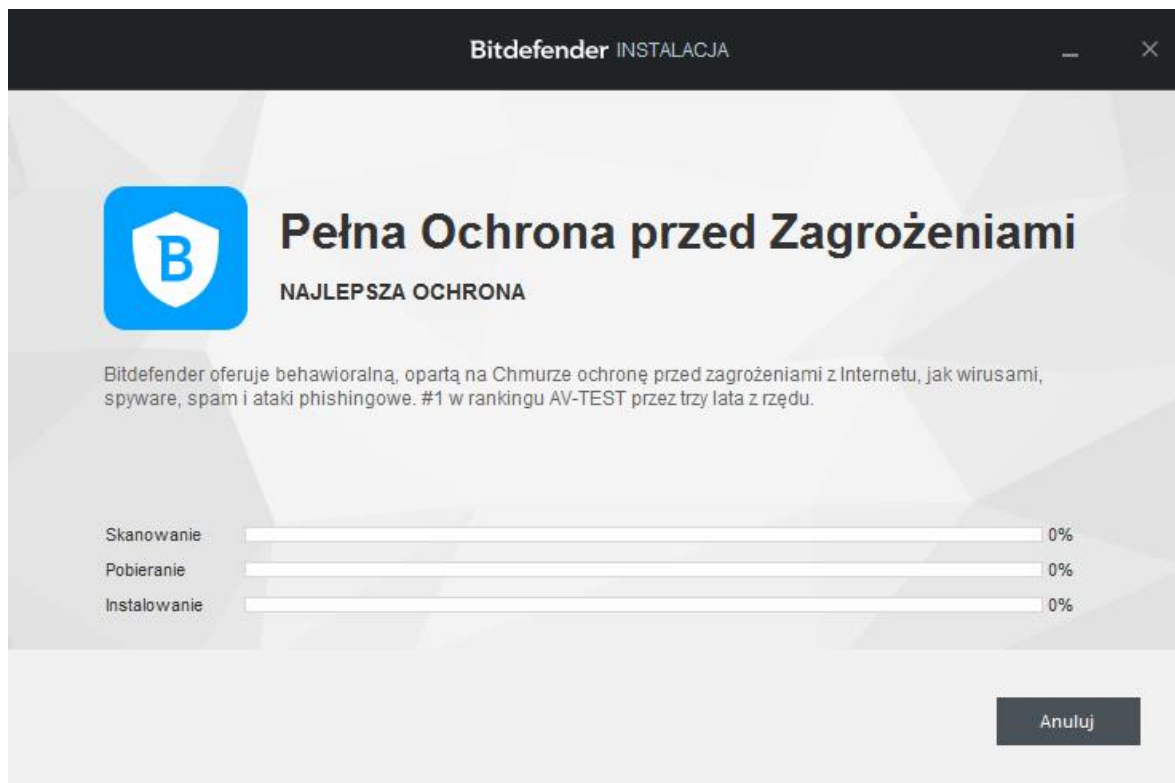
Bitdefender INSTALACJA

B

Pełna Ochrona przed Zagrożeniami

NAJLEPSZA OCHRONA

Bitdefender oferuje behawioralną, opartą na Chmurze ochronę przed zagrożeniami z Internetu, jak wirusami, spyware, spam i ataki phishingowe. #1 w rankingu AV-TEST przez trzy lata z rzędu.

Skanowanie 0%
Pobieranie 0%
Instalowanie 0%

Anuluj